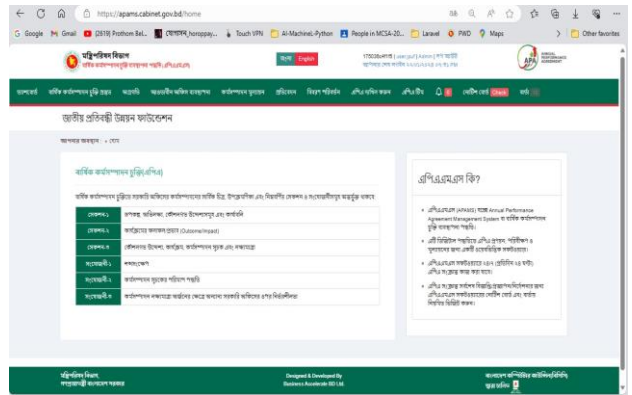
https://apams.cabinet.gov.bd/home

Google Gmail (2610) Prothom Bel... Touch VPN AI-Machine-Python People in MCSA-20... Laravel PWD Mapx Other favorites

মন্ত্রিপরিষদ বিভাগ
বার্ষিক কর্মসম্পাদন চুক্তি ব্যবস্থাপনা পদ্ধতি (এপিএএমএস)

বাংলা English

APA

মূলপাতা বার্ষিক কর্মসম্পাদন চুক্তি প্রস্তুত অগ্রগতি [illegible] কর্মসম্পাদন মূল্যায়ন প্রতিবেদন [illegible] এপিএ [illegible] এপিএ টিম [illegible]

জাতীয় প্রতিবন্ধী উন্নয়ন ফাউন্ডেশন

আপনার অবস্থান : » হোম

বার্ষিক কর্মসম্পাদন চুক্তি(এপিএ)

বার্ষিক কর্মসম্পাদন চুক্তিতে সরকারি অফিসের কর্মসম্পাদনের বার্ষিক চিত্র, উপস্থাপিত এবং নিম্নবর্ণিত সেকশন ও সংযোজনীসমূহ অন্তর্ভুক্ত থাকবে

| সেকশন-১ | রূপকল্প, অভিলক্ষ্য, কৌশলগত উদ্দেশ্যসমূহ এবং কার্যাবলি |
|---|---|
| সেকশন-২ | কার্যক্রমের চূড়ান্ত ফলাফল/প্রভাব (Outcome/Impact) |
| সেকশন-৩ | কৌশলগত উদ্দেশ্য, কার্যক্রম, কর্মসম্পাদন সূচক এবং লক্ষ্যমাত্রা |
| সংযোজনী-১ | শব্দসংক্ষেপ |
| সংযোজনী-২ | কর্মসম্পাদন সূচকের পরিমাপ পদ্ধতি |
| সংযোজনী-৩ | কর্মসম্পাদন লক্ষ্যমাত্রা অর্জনের ক্ষেত্রে অন্যান্য সরকারি অফিসের ওপর নির্ভরশীলতা |

এপিএএমএস কি?

এপিএএমএস (APAMS) হচ্ছে Annual Performance Agreement Management System বা বার্ষিক কর্মসম্পাদন চুক্তি ব্যবস্থাপনা পদ্ধতি।

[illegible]

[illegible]

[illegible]

মন্ত্রিপরিষদ বিভাগ, গণপ্রজাতন্ত্রী বাংলাদেশ সরকার

Designed & Developed By
Business Accelerate BD Ltd.

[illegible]